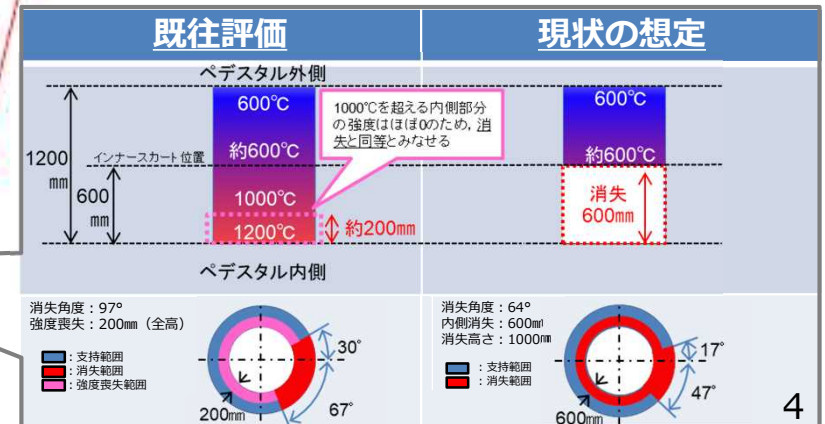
既往評価

現状の想定

ペデスタル外側

1200 mm

600 mm

インナースカート位置

600℃

約600℃

1000℃

1200℃

約200mm

1000℃を超える内側部分の強度はほぼ0のため，消失と同等とみなせる

600℃

約600℃

消失 600mm

ペデスタル内側

消失角度：97°
強度喪失：200mm（全高）

：支持範囲
：消失範囲
：強度喪失範囲

30°

67°

200mm

消失角度：64°
内側消失：600mm
消失高さ：1000mm

：支持範囲
：消失範囲

17°

47°

600mm

4